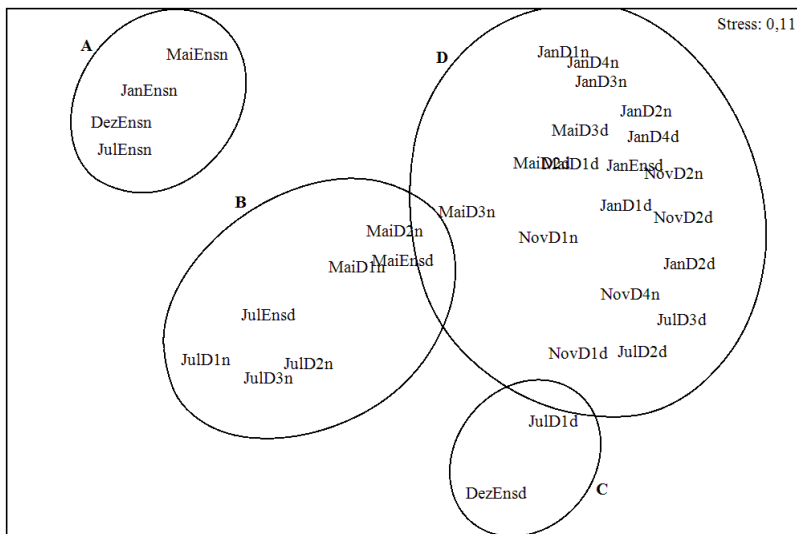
Stress: 0,11

A
MaiEnsn
JanEnsn
DezEnsn
JulEnsn

D
JanD1n
JanD4n
JanD3n
JanD2n
MaiD3d
JanD4d
MaiD2d
MaiD1d
JanEnsd
NovD2n
MaiD3n
JanD1d
NovD2d
NovD1n
JanD2d
NovD4n
JulD3d
NovD1d
JulD2d

B
MaiD2n
MaiEnsd
MaiD1n
JulEnsd
JulD1n
JulD2n
JulD3n

JulD1d
DezEnsd
C